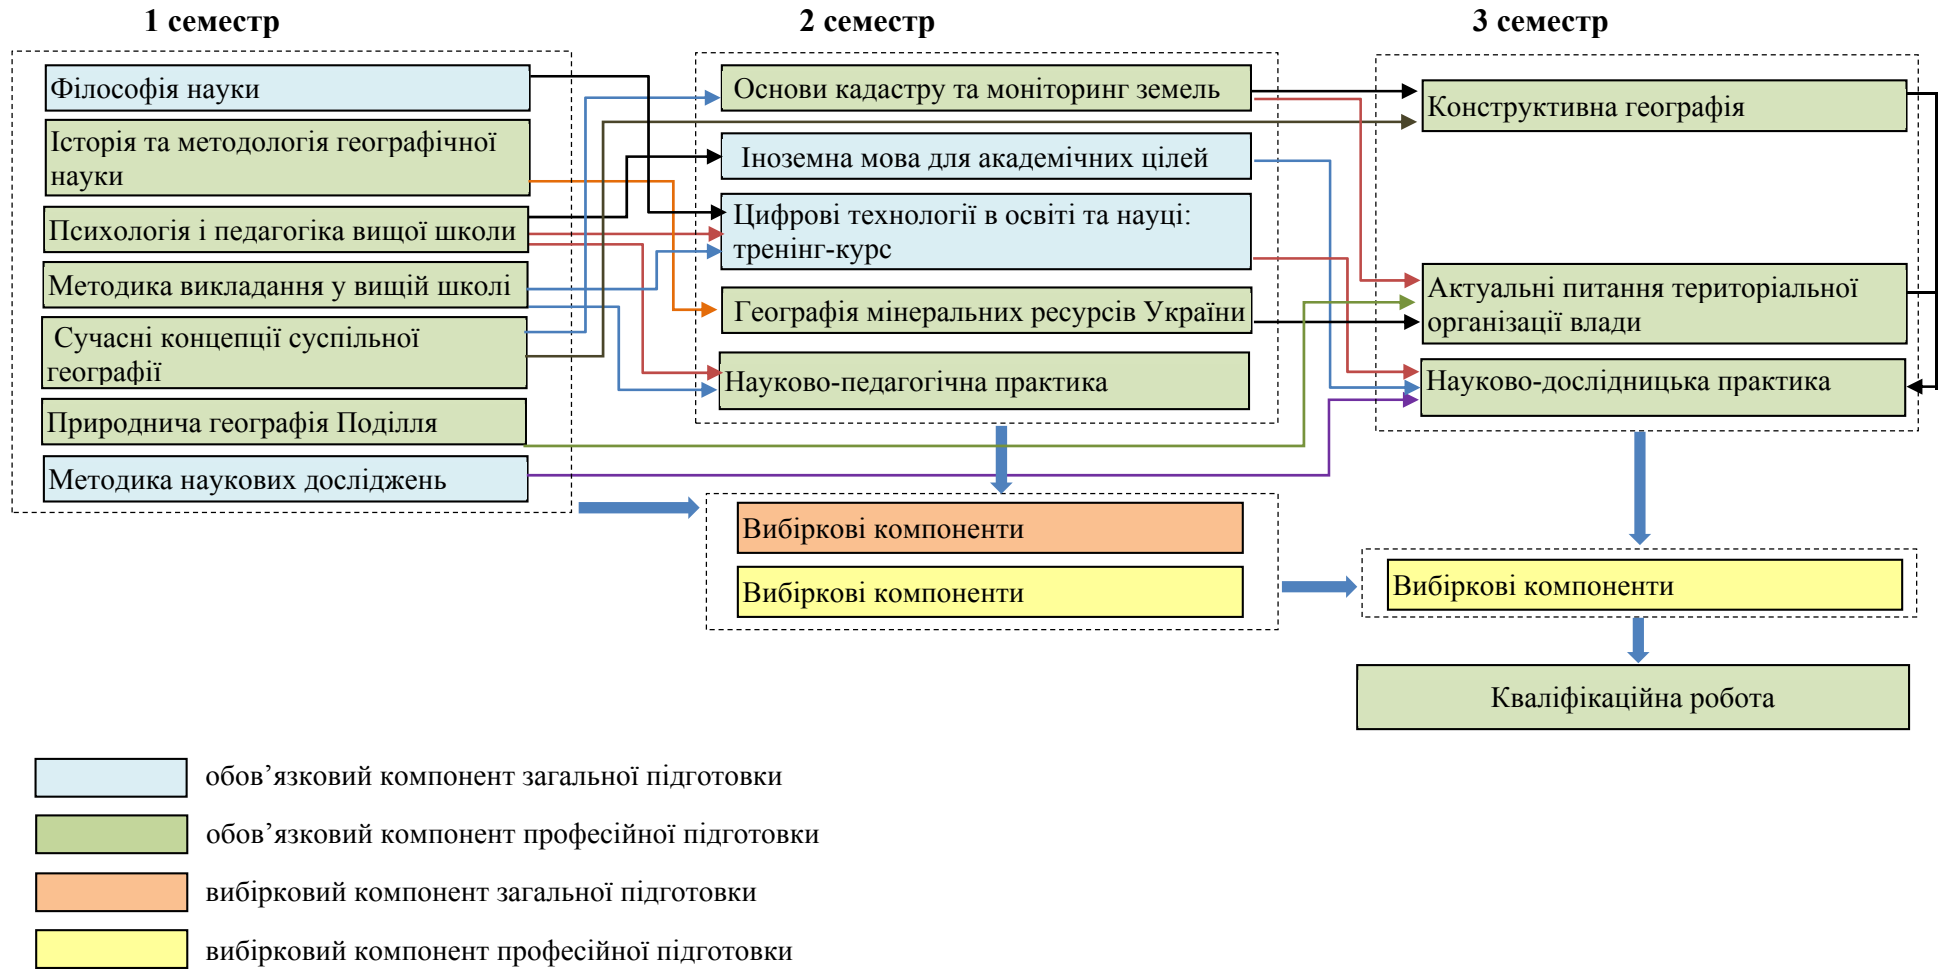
1 семестр

2 семестр

3 семестр

Філософія науки

Історія та методологія географічної науки

Психологія і педагогіка вищої школи

Методика викладання у вищій школі

Сучасні концепції суспільної географії

Природнича географія Поділля

Методика наукових досліджень

Основи кадастру та моніторинг земель

Іноземна мова для академічних цілей

Цифрові технології в освіті та науці: тренінг-курс

Географія мінеральних ресурсів України

Науково-педагогічна практика

Конструктивна географія

Актуальні питання територіальної організації влади

Науково-дослідницька практика

Вибіркові компоненти

Вибіркові компоненти

Вибіркові компоненти

Кваліфікаційна робота

обов’язковий компонент загальної підготовки

обов’язковий компонент професійної підготовки

вибірковий компонент загальної підготовки

вибірковий компонент професійної підготовки